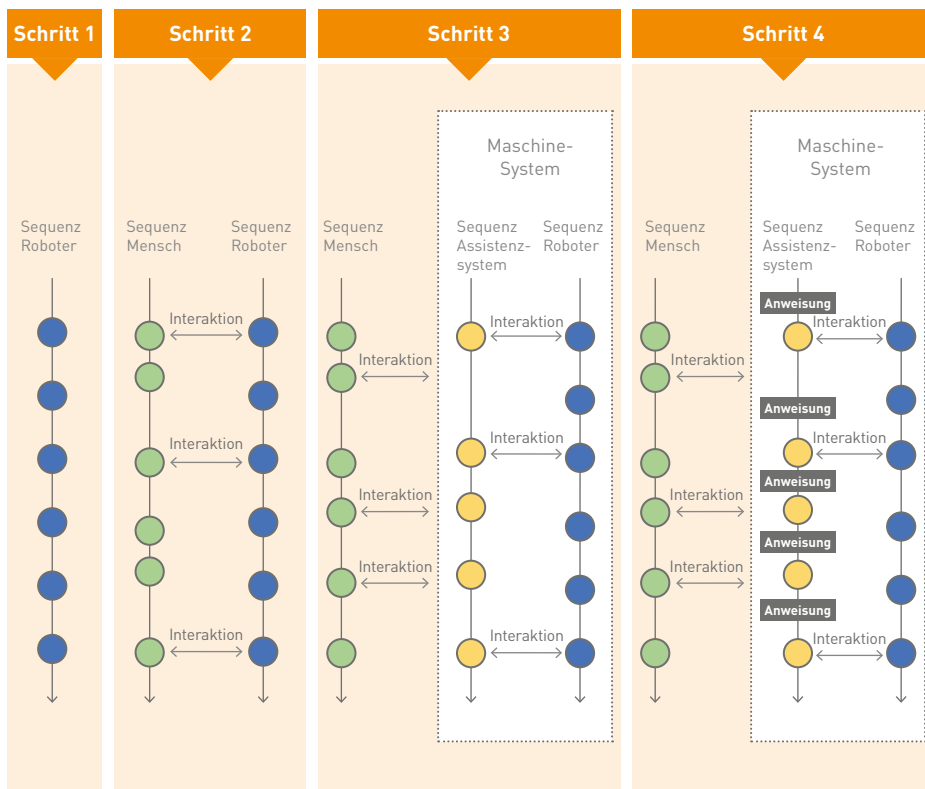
Schritt 1

Sequenz Roboter

Schritt 2

Sequenz Mensch

Sequenz Roboter

Interaktion

Interaktion

Interaktion

Schritt 3

Maschine-System

Sequenz Mensch

Sequenz Assistenz-system

Sequenz Roboter

Interaktion

Interaktion

Interaktion

Interaktion

Interaktion

Interaktion

Schritt 4

Maschine-System

Sequenz Mensch

Sequenz Assistenz-system

Sequenz Roboter

Anweisung

Interaktion

Interaktion

Anweisung

Interaktion

Interaktion

Anweisung

Interaktion

Anweisung

Anweisung

Interaktion